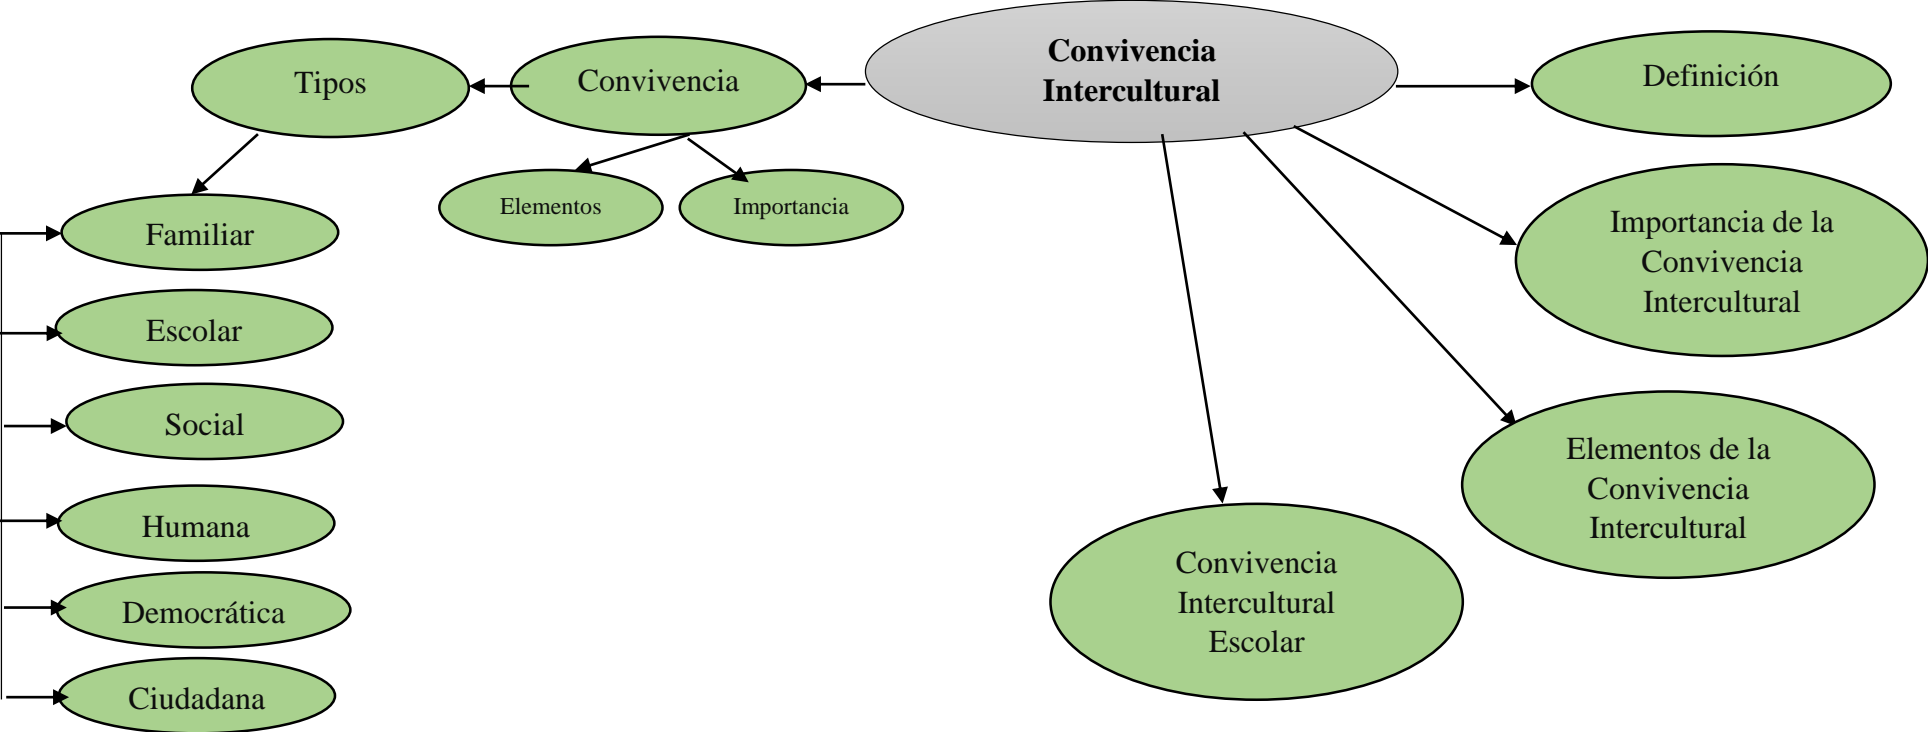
Convivencia Intercultural

Convivencia

Tipos

Familiar

Escolar

Social

Humana

Democrática

Ciudadana

Elementos

Importancia

Definición

Importancia de la Convivencia Intercultural

Elementos de la Convivencia Intercultural

Convivencia Intercultural Escolar